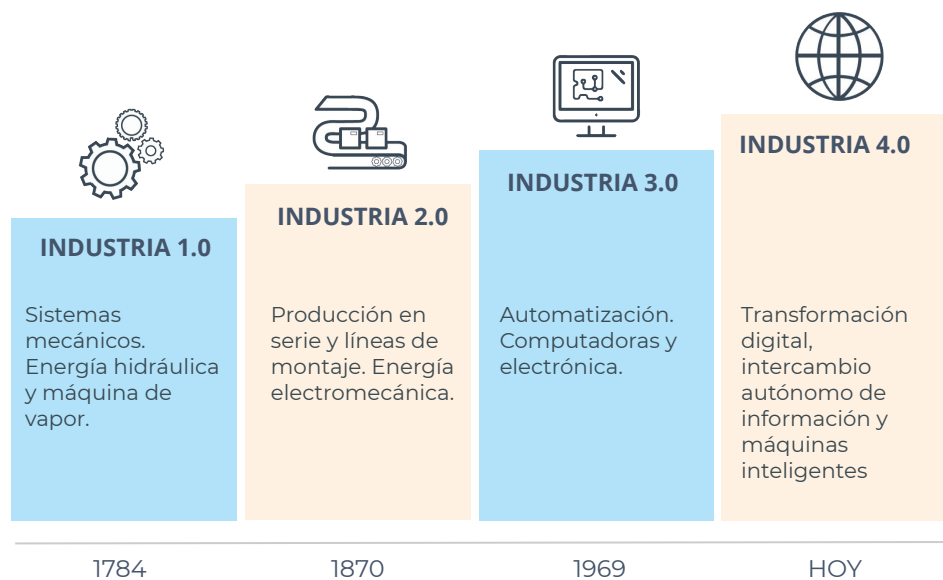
INDUSTRIA 1.0

Sistemas mecánicos. Energía hidráulica y máquina de vapor.

INDUSTRIA 2.0

Producción en serie y líneas de montaje. Energía electromecánica.

INDUSTRIA 3.0

Automatización. Computadoras y electrónica.

INDUSTRIA 4.0

Transformación digital, intercambio autónomo de información y máquinas inteligentes

1784

1870

1969

HOY